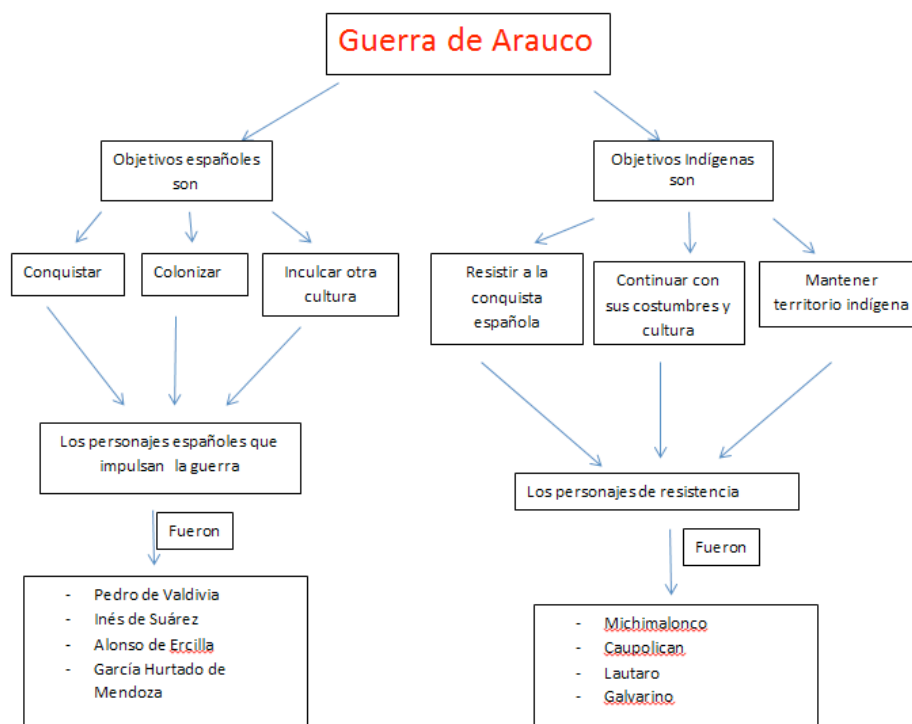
Guerra de Arauco

Objetivos españoles son

Conquistar

Colonizar

Inculcar otra cultura

Los personajes españoles que impulsan la guerra

Fueron

- Pedro de Valdivia
- Inés de Suárez
- Alonso de Ercilla
- García Hurtado de Mendoza

Objetivos Indígenas son

Resistir a la conquista española

Continuar con sus costumbres y cultura

Mantener territorio indígena

Los personajes de resistencia

Fueron

- Michimalonco
- Caupolican
- Lautaro
- Galvarino